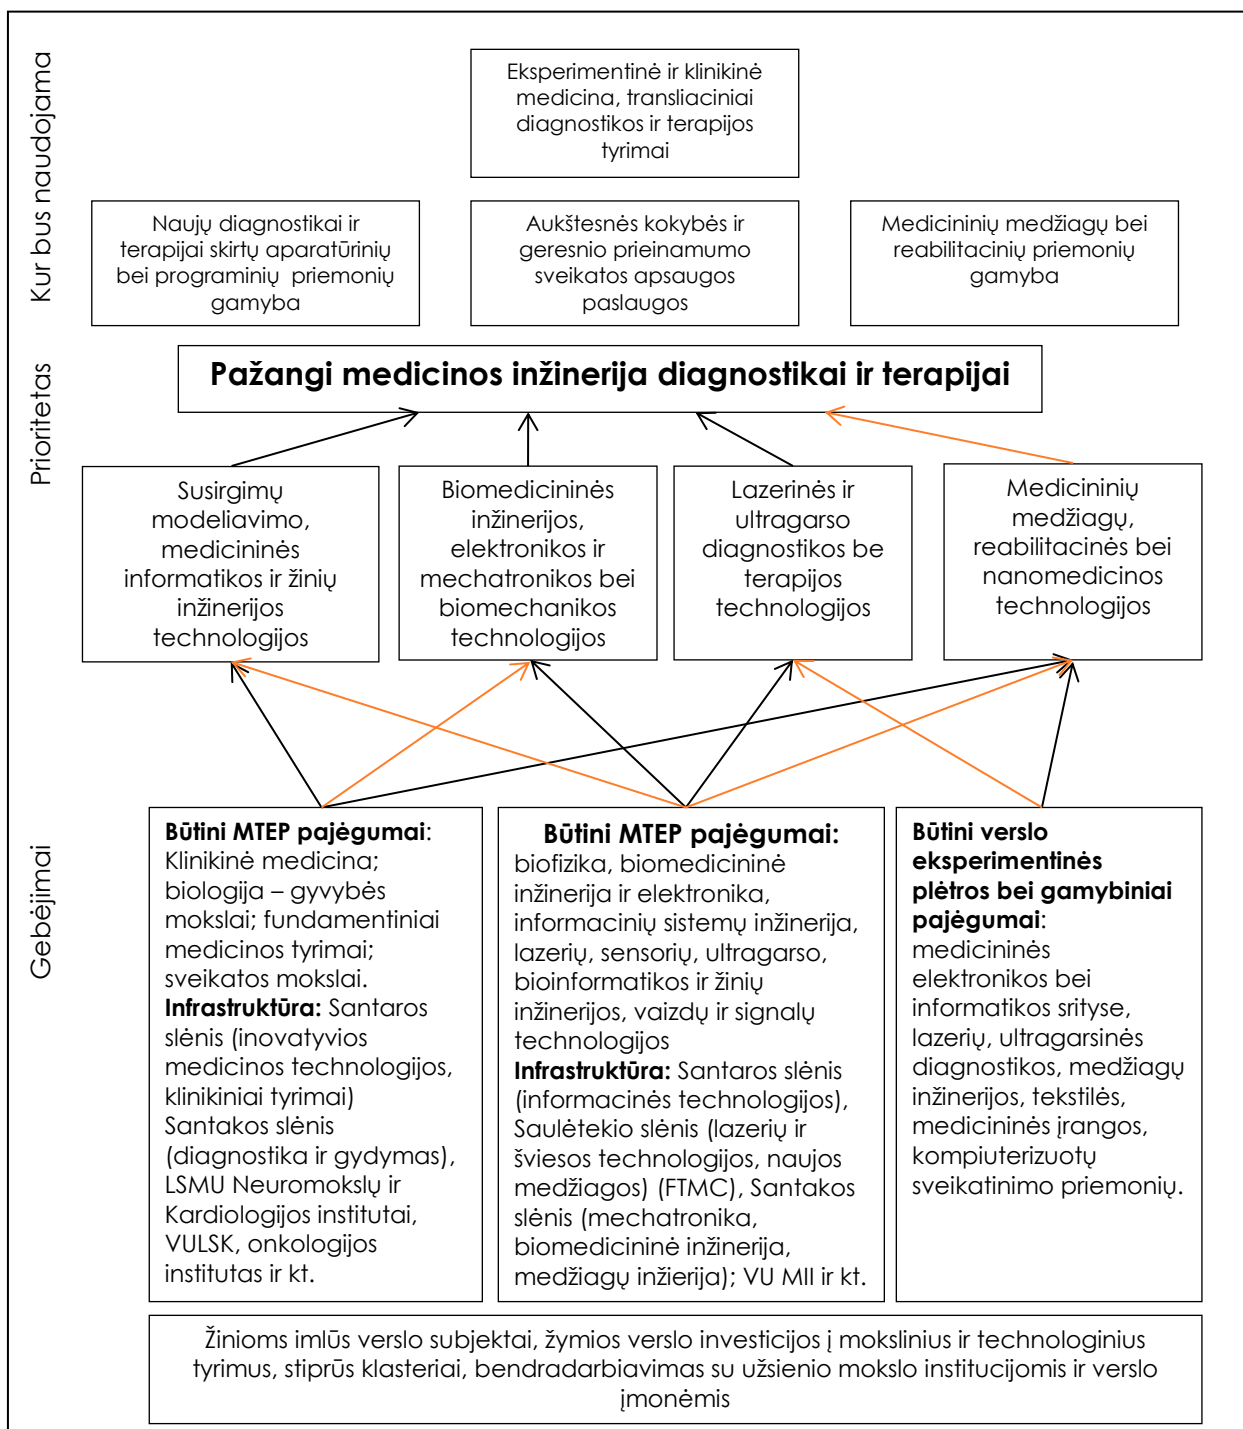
Kur bus naudojama

Eksperimentinė ir klinikinė medicina, transliaciniai diagnostikos ir terapijos tyrimai

Naujų diagnostikai ir terapijai skirtų aparatūrinių bei programinių priemonių gamyba

Aukštesnės kokybės ir geresnio prieinamumo sveikatos apsaugos paslaugos

Medicininių medžiagų bei reabilitacinių priemonių gamyba

Prioritetas

Pažangi medicinos inžinerija diagnostikai ir terapijai

Susirgimų modeliavimo, medicininės informatikos ir žinių inžinerijos technologijos

Biomedicininės inžinerijos, elektronikos ir mechatronikos bei biomechanikos technologijos

Lazerinės ir ultragarso diagnostikos be terapijos technologijos

Medicininių medžiagų, reabilitacinės bei nanomedicinos technologijos

Gebėjimai

**Būtini MTEP pajėgumai**: Klinikinė medicina; biologija – gyvybės mokslai; fundamentiniai medicinos tyrimai; sveikatos mokslai. **Infrastruktūra:** Santaros slėnis (inovatyvios medicinos technologijos, klinikiniai tyrimai) Santakos slėnis (diagnostika ir gydymas), LSMU Neuromokslų ir Kardiologijos institutai, VULSK, onkologijos institutas ir kt.

**Būtini MTEP pajėgumai:** biofizika, biomedicininė inžinerija ir elektronika, informacinių sistemų inžinerija, lazerių, sensorių, ultragarso, bioinformatikos ir žinių inžinerijos, vaizdų ir signalų technologijos **Infrastruktūra:** Santaros slėnis (informacinės technologijos), Saulėtekio slėnis (lazerių ir šviesos technologijos, naujos medžiagos) (FTMC), Santakos slėnis (mechatronika, biomedicininė inžinerija, medžiagų inžierija); VU MII ir kt.

**Būtini verslo eksperimentinės plėtros bei gamybiniai pajėgumai**: medicininės elektronikos bei informatikos srityse, lazerių, ultragarsinės diagnostikos, medžiagų inžinerijos, tekstilės, medicininės įrangos, kompiuterizuotų sveikatinimo priemonių.

Žinioms imlūs verslo subjektai, žymios verslo investicijos į mokslinius ir technologinius tyrimus, stiprūs klasteriai, bendradarbiavimas su užsienio mokslo institucijomis ir verslo įmonėmis